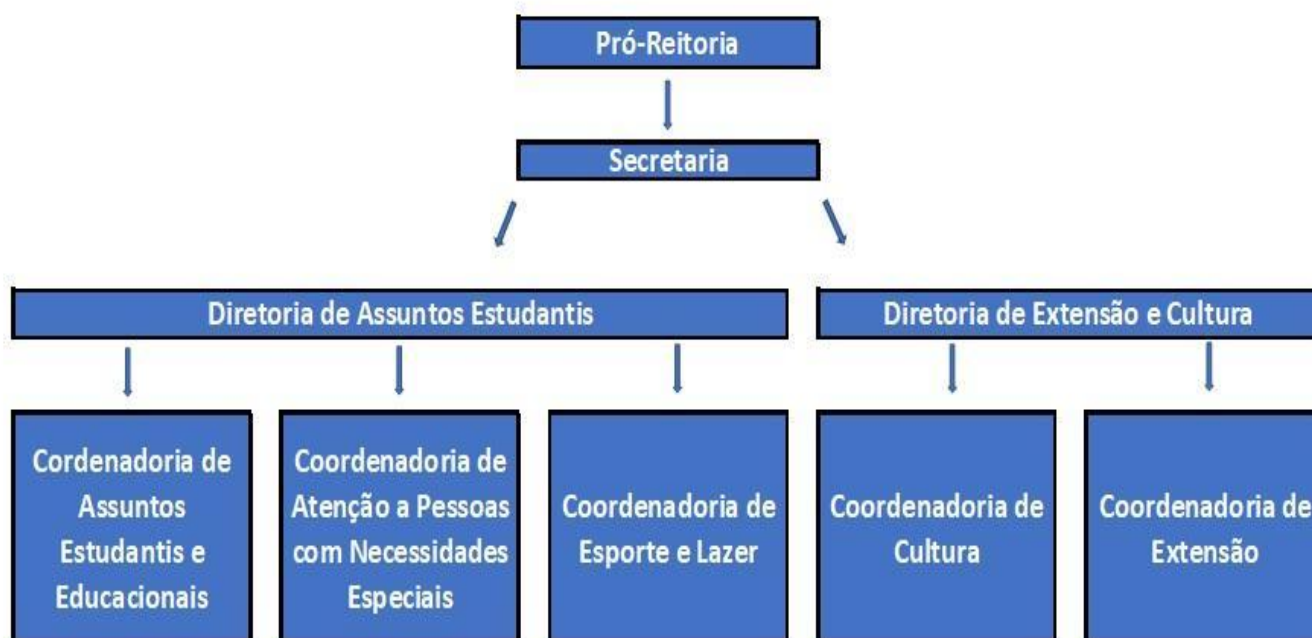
Pró-Reitoria

Secretaria

Diretoria de Assuntos Estudantis

Diretoria de Extensão e Cultura

Cordenadoria de Assuntos Estudantis e Educacionais

Coordenadoria de Atenção a Pessoas com Necessidades Especiais

Coordenadoria de Esporte e Lazer

Coordenadoria de Cultura

Coordenadoria de Extensão